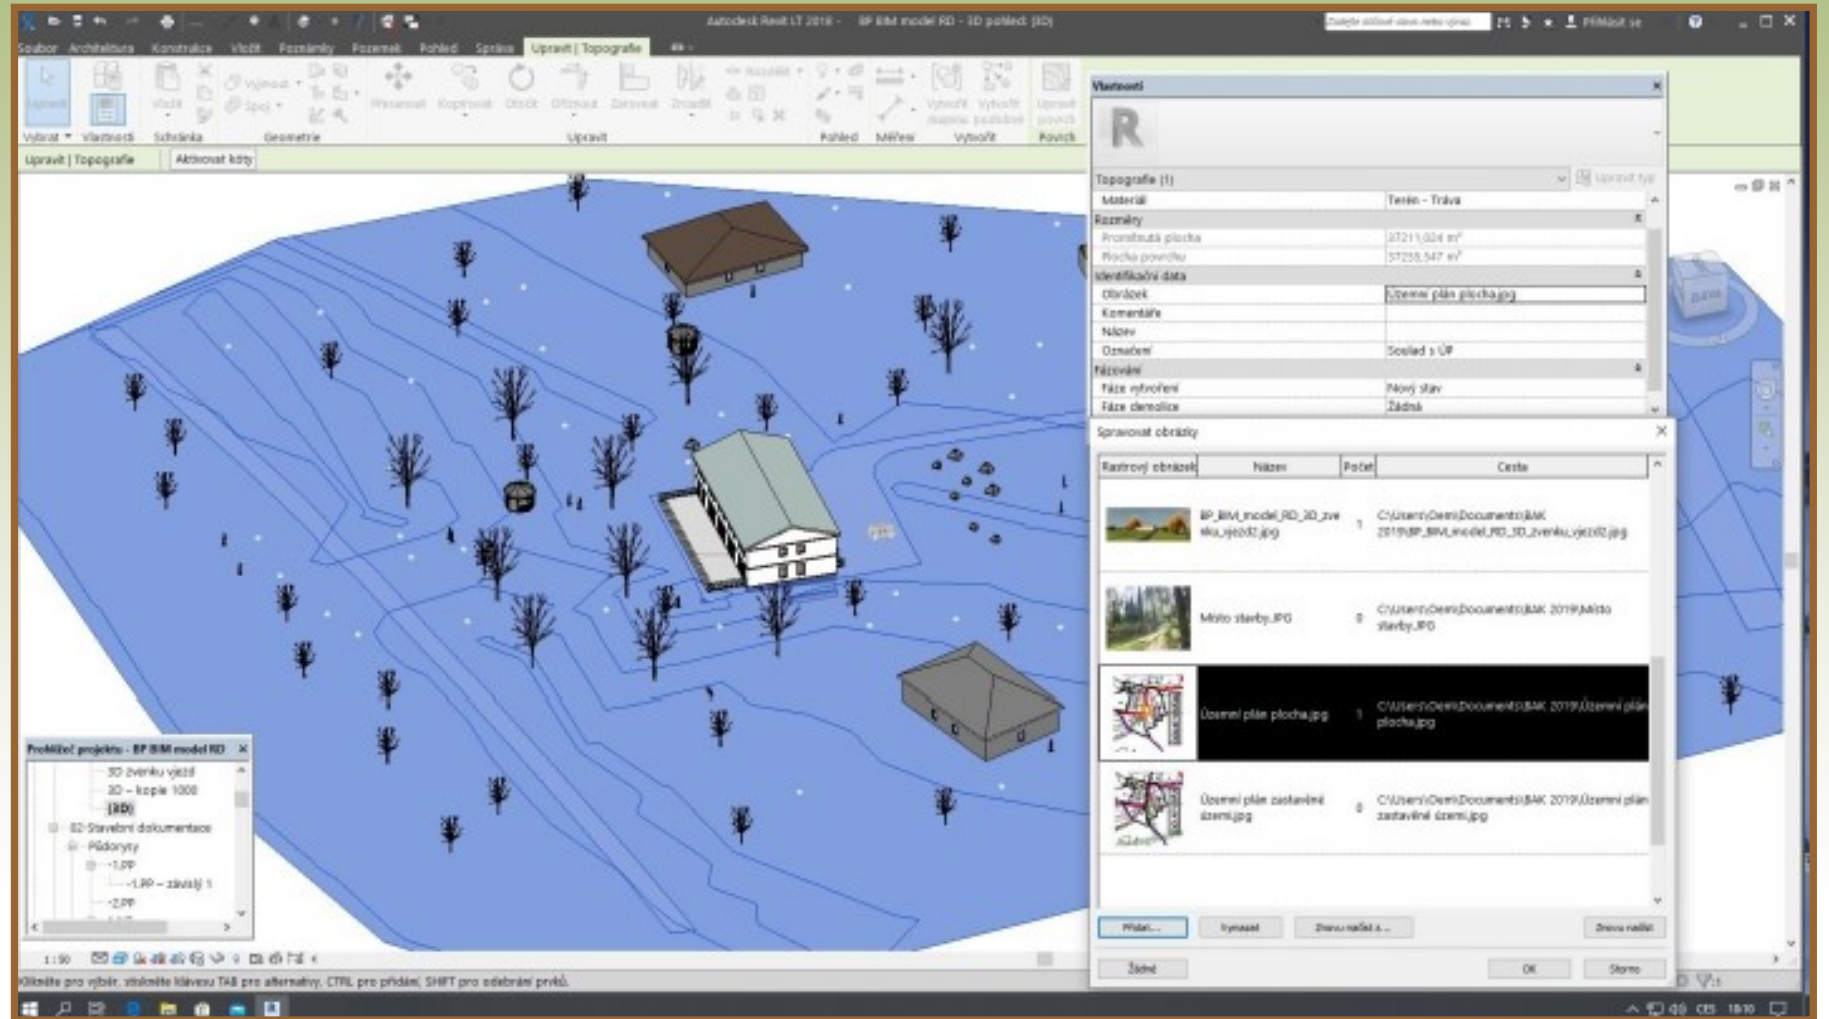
Autodesk Revit LT 2018 - BP BIM model RD - 3D pohled: {3D}

Přihlásit se

Soubor Architektura Konstrukce Vložit Poznámky Pozemek Pohled Správa Upravit | Topografie

Upravit Vlastnosti Vložit Vyjmout Spoj Přesunout Kopírovat Otočit Oříznout Zarovnat Zrcadlit Rozdělit Vytvořit Upravit povrch

Vybrat Vlastnosti Schránka Geometrie Upravit Pohled Měření Vytvořit Povrch

Upravit | Topografie Aktivovat kóty

Vlastnosti

Topografie (1) Upravit typ

| | |
|---|---|
| Materiál | Terén - Tráva |
| Rozměry | |
| Promítnutá plocha | 37211,024 m² |
| Plocha povrchu | 37258,547 m² |
| Identifikační data | |
| Obrázek | Územní plán plocha.jpg |
| Komentáře | |
| Název | |
| Označení | Soulad s ÚP |
| Fázování | |
| Fáze vytvoření | Nový stav |
| Fáze demolice | Žádná |

Spravovat obrázky

| Rastrový obrázek | Název | Počet | Cesta |
|---|---|---|---|
| | BP_BIM_model_RD_3D_zvenku_vjezd2.jpg | 1 | C:\Users\Demi\Documents\BAK 2019\BP_BIM_model_RD_3D_zvenku_vjezd2.jpg |
| | Místo stavby.JPG | 0 | C:\Users\Demi\Documents\BAK 2019\Místo stavby.JPG |
| | Územní plán plocha.jpg | 1 | C:\Users\Demi\Documents\BAK 2019\Územní plán plocha.jpg |
| | Územní plán zastavěné území.jpg | 0 | C:\Users\Demi\Documents\BAK 2019\Územní plán zastavěné území.jpg |

Přidat... Vymazat Znovu načíst z... Znovu načíst

Žádné OK Storno

Prohlížeč projektu - BP BIM model RD

3D zvenku vjezd
3D – kopie 1000
{3D}
02-Stavební dokumentace
Půdorysy
-1.PP
-1.PP – závislý 1
-2.PP

1 : 50

Klikněte pro výběr, stiskněte klávesu TAB pro alternativy, CTRL pro přidání, SHIFT pro odebrání prvků.

CES 18:10